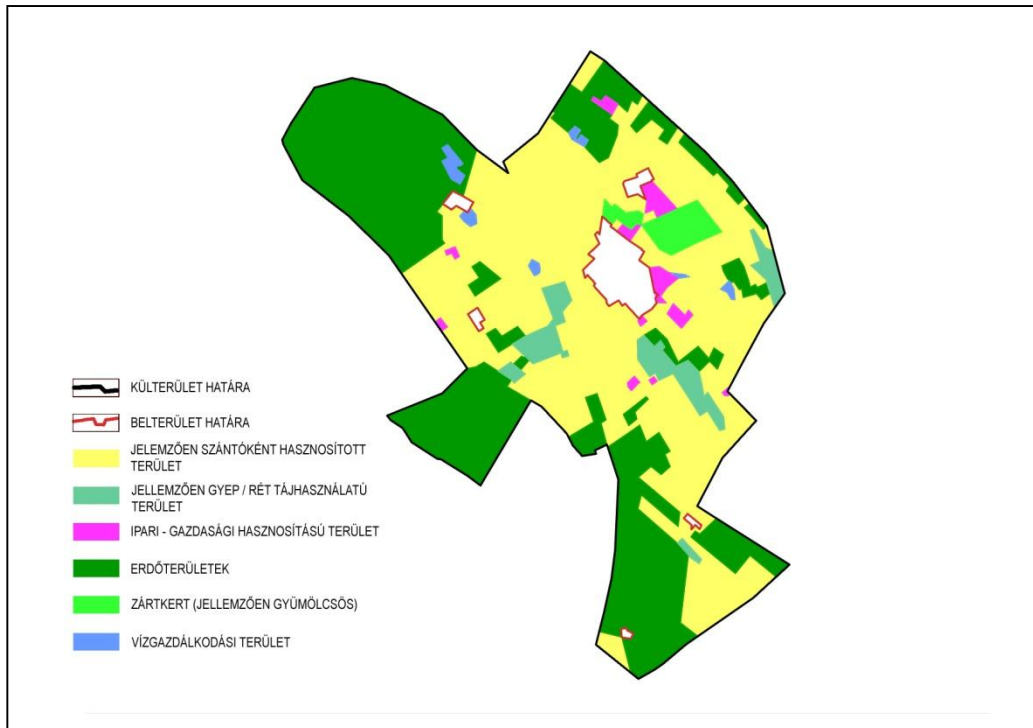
KÜLTERÜLET HATÁRA

BELTERÜLET HATÁRA

JELEMZŐEN SZÁNTÓKÉNT HASZNOSÍTOTT TERÜLET

JELLEMZŐEN GYEP / RÉT TÁJHASZNÁLATÚ TERÜLET

IPARI - GAZDASÁGI HASZNOSÍTÁSÚ TERÜLET

ERDŐTERÜLETEK

ZÁRTKERT (JELLEMZŐEN GYÜMÖLCSÖS)

VÍZGAZDÁLKODÁSI TERÜLET